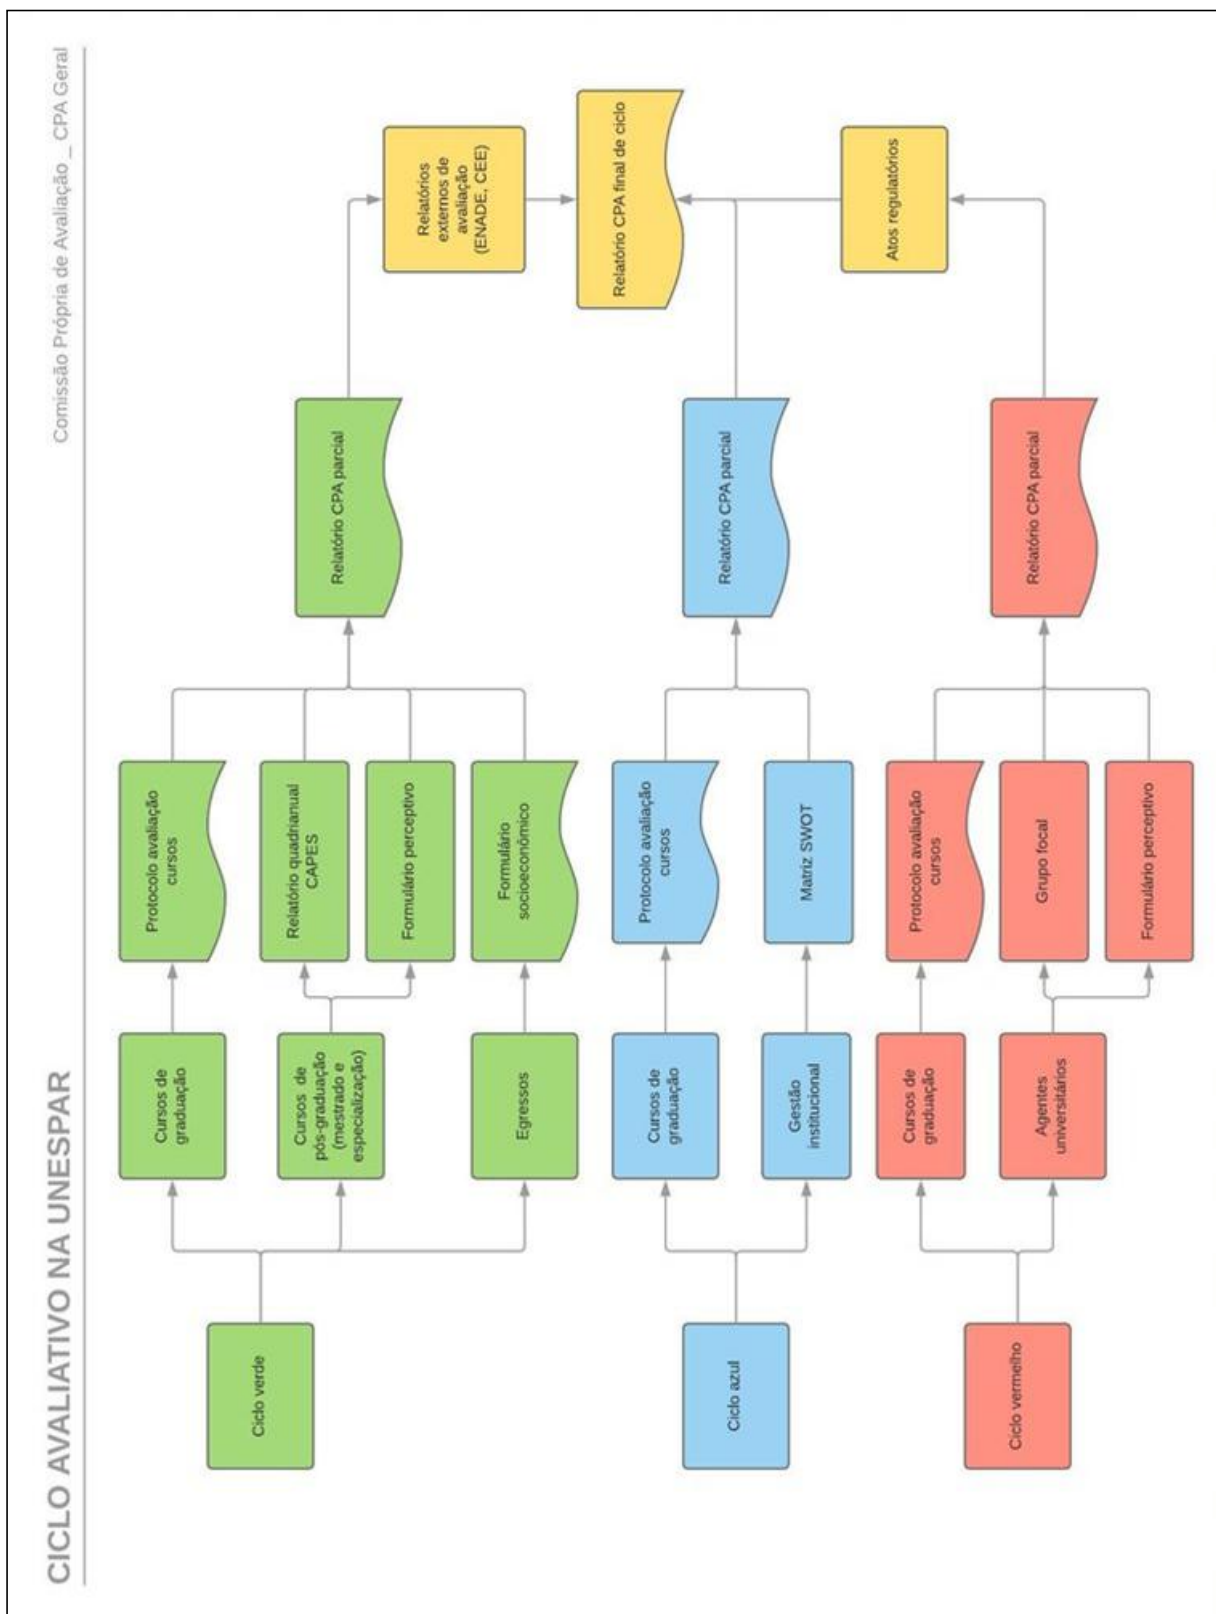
CICLO AVALIATIVO NA UNESPAR

Comissão Própria de Avaliação _ CPA Geral

Ciclo verde

Cursos de graduação

Cursos de pós-graduação (mestrado e especialização)

Egressos

Protocolo avaliação cursos

Relatório quadrianual CAPES

Formulário perceptivo

Formulário socioeconômico

Relatório CPA parcial

Relatórios externos de avaliação (ENADE, CEE)

Ciclo azul

Cursos de graduação

Gestão institucional

Protocolo avaliação cursos

Matriz SWOT

Relatório CPA parcial

Relatório CPA final de ciclo

Ciclo vermelho

Cursos de graduação

Agentes universitários

Protocolo avaliação cursos

Grupo focal

Formulário perceptivo

Relatório CPA parcial

Atos regulatórios